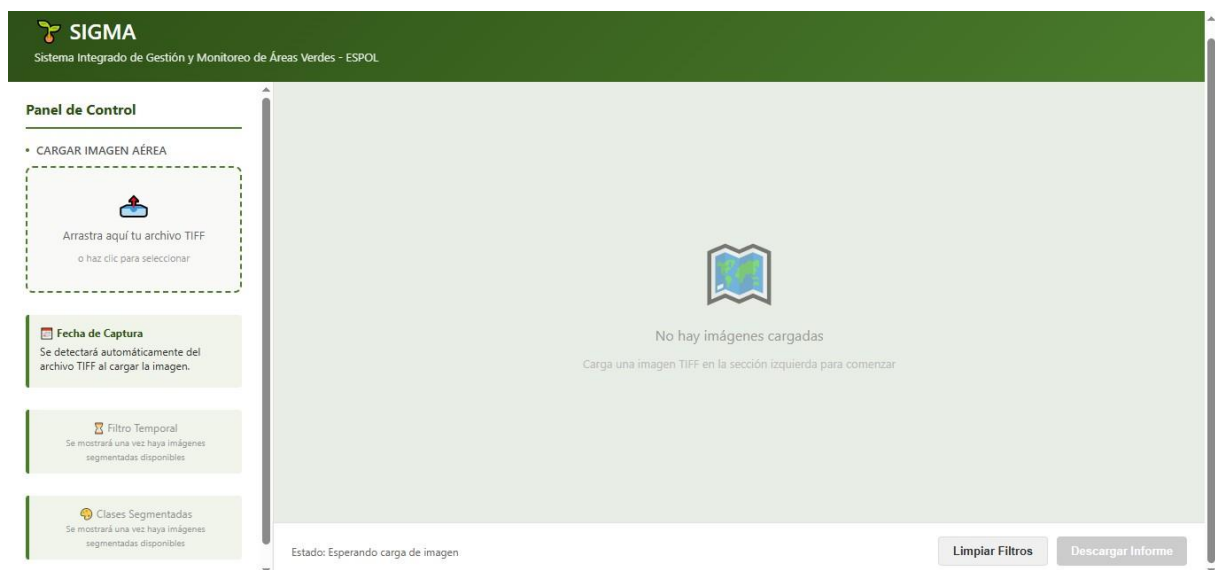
SIGMA
Sistema Integrado de Gestión y Monitoreo de Áreas Verdes - ESPOL

Panel de Control

• CARGAR IMAGEN AÉREA

Arrastra aquí tu archivo TIFF
o haz clic para seleccionar

Fecha de Captura
Se detectará automáticamente del archivo TIFF al cargar la imagen.

Filtro Temporal
Se mostrará una vez haya imágenes segmentadas disponibles

Clases Segmentadas
Se mostrará una vez haya imágenes segmentadas disponibles

No hay imágenes cargadas
Carga una imagen TIFF en la sección izquierda para comenzar

Estado: Esperando carga de imagen

Limpiar Filtros
Descargar Informe